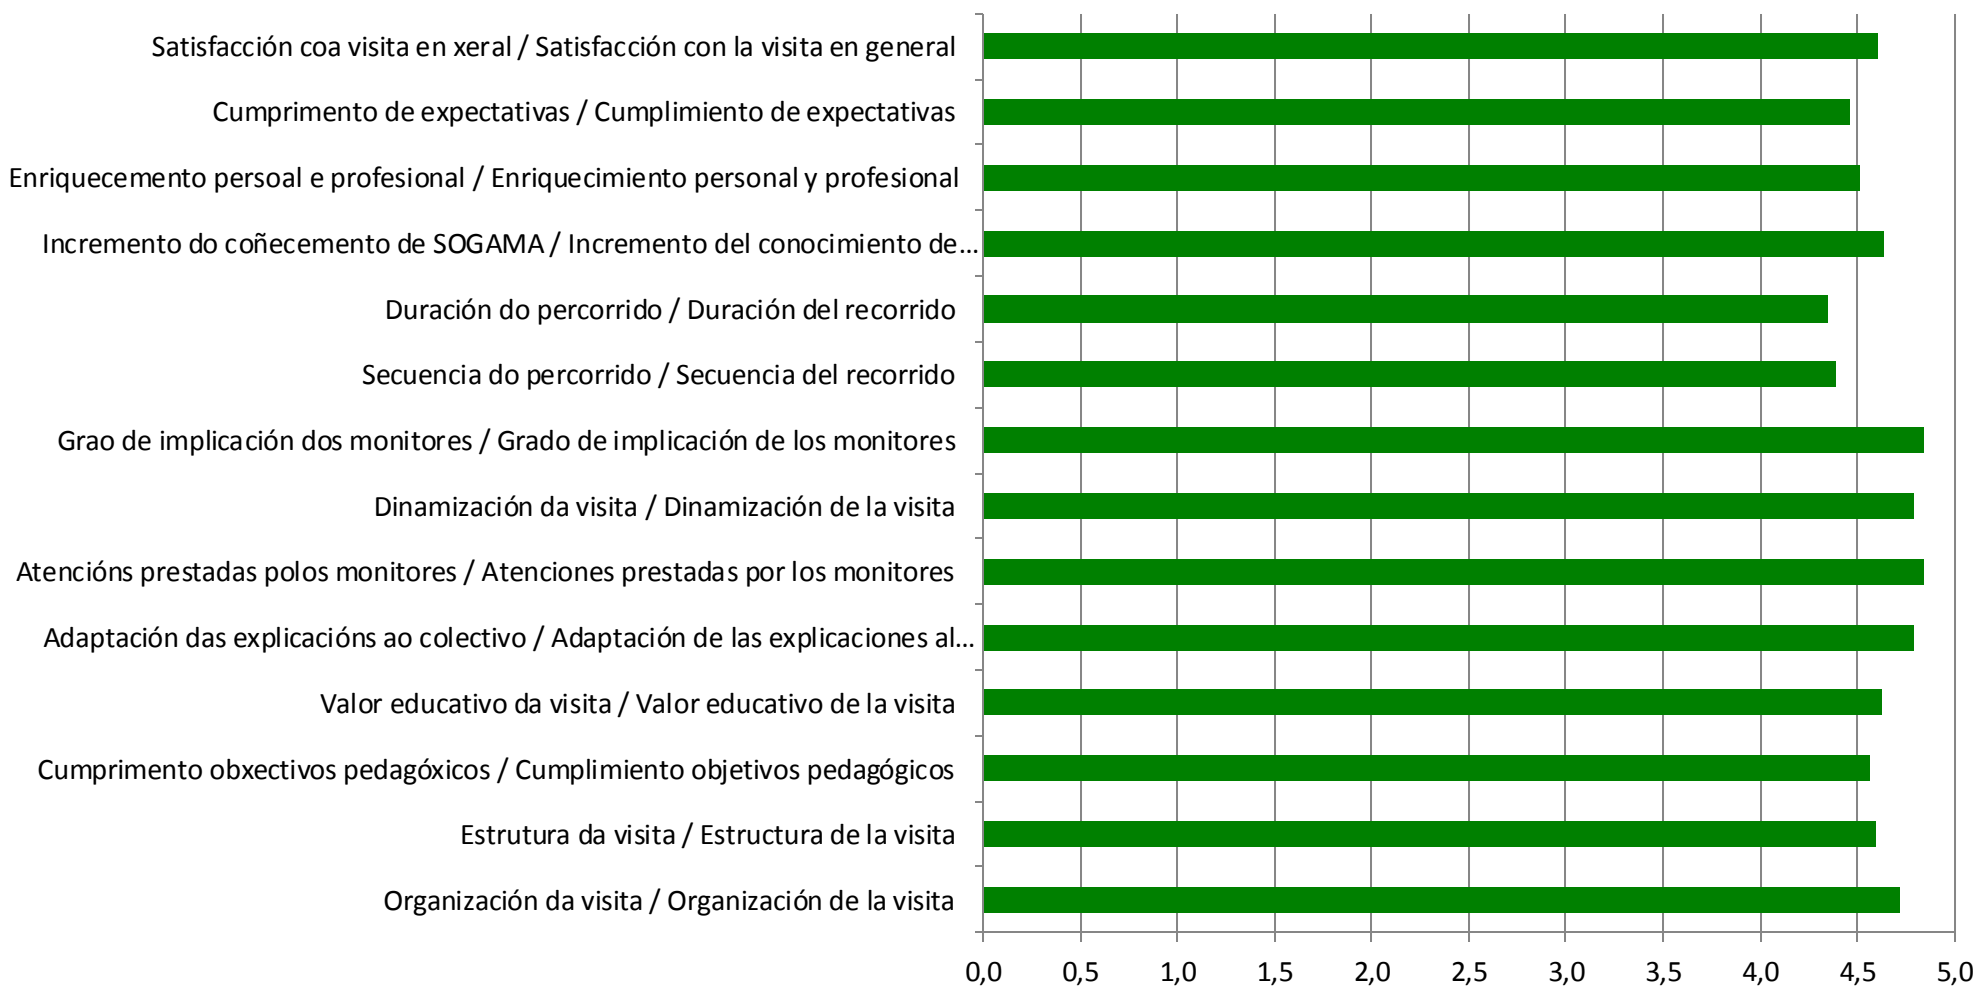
Satisfacción coa visita en xeral / Satisfacción con la visita en general
Cumprimento de expectativas / Cumplimiento de expectativas
Enriquecemento persoal e profesional / Enriquecimiento personal y profesional
Incremento do coñecemento de SOGAMA / Incremento del conocimiento de...
Duración do percorrido / Duración del recorrido
Secuencia do percorrido / Secuencia del recorrido
Grao de implicación dos monitores / Grado de implicación de los monitores
Dinamización da visita / Dinamización de la visita
Atencións prestadas polos monitores / Atenciones prestadas por los monitores
Adaptación das explicacións ao colectivo / Adaptación de las explicaciones al...
Valor educativo da visita / Valor educativo de la visita
Cumprimento obxectivos pedagóxicos / Cumplimiento objetivos pedagógicos
Estrutura da visita / Estructura de la visita
Organización da visita / Organización de la visita

0,0 0,5 1,0 1,5 2,0 2,5 3,0 3,5 4,0 4,5 5,0